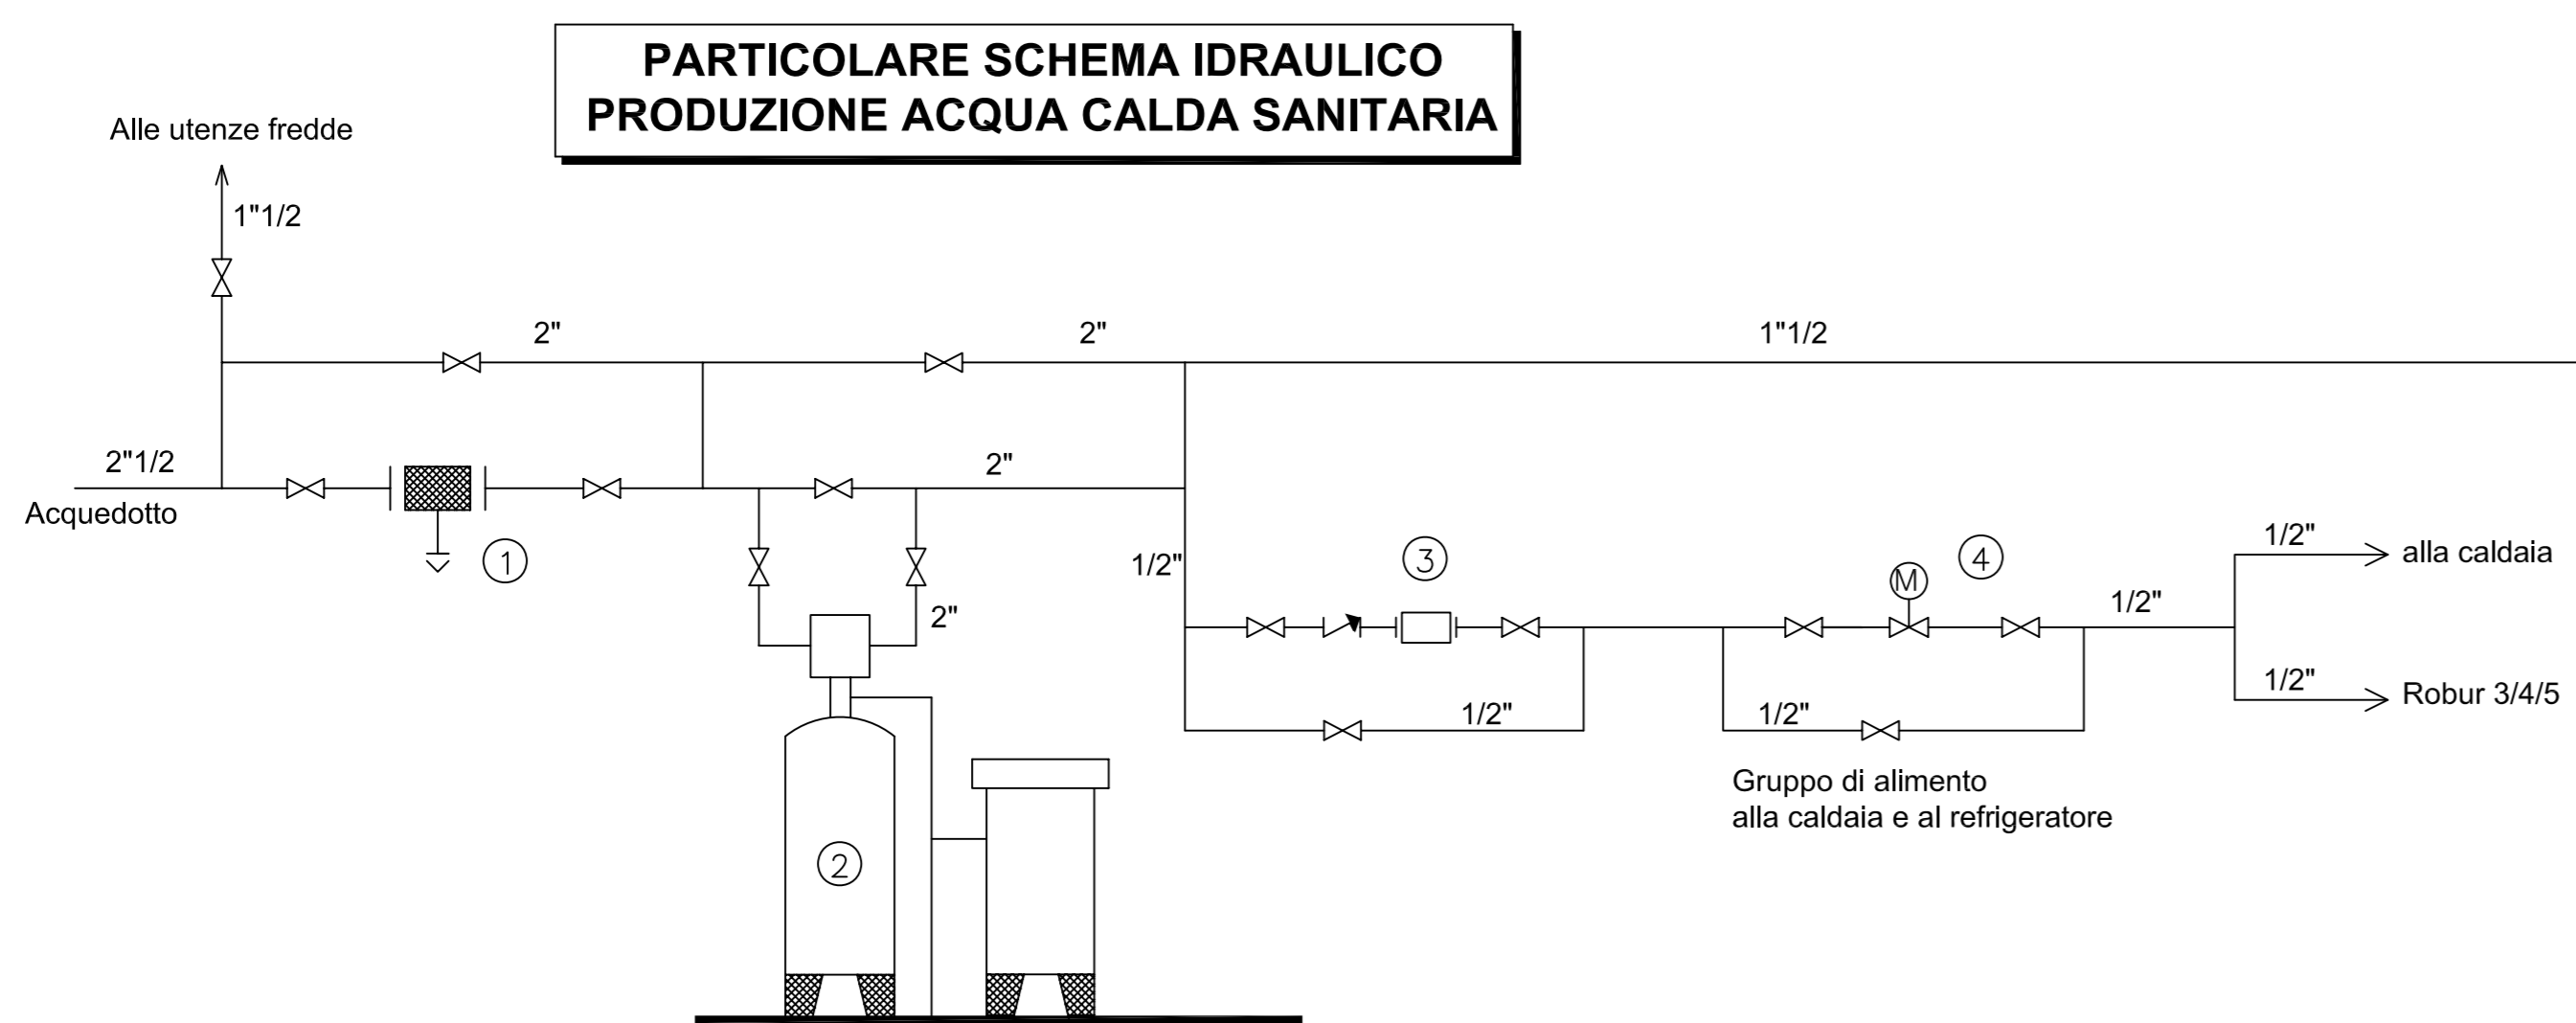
PARTICOLARE SCHEMA IDRAULICO
PRODUZIONE ACQUA CALDA SANITARIA

Alle utenze fredde

1"1/2

2"

2"

1"1/2

2"1/2

Acquedotto

2"

1

1/2"

3

4

M

1/2"

alla caldaia

1/2"

2"

1/2"

1/2"

Robur 3/4/5

1/2"

2

Gruppo di alimento
alla caldaia e al refrigeratore